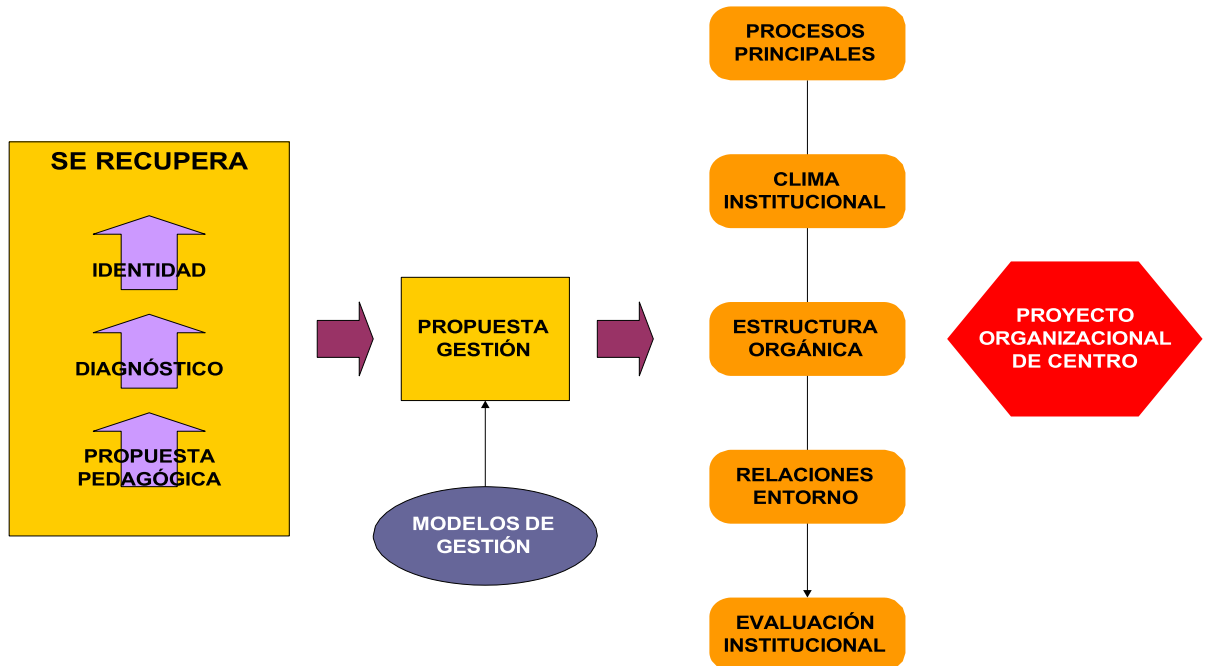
SE RECUPERA

IDENTIDAD

DIAGNÓSTICO

PROPUESTA PEDAGÓGICA

PROPUESTA GESTIÓN

MODELOS DE GESTIÓN

PROCESOS PRINCIPALES

CLIMA INSTITUCIONAL

ESTRUCTURA ORGÁNICA

RELACIONES ENTORNO

EVALUACIÓN INSTITUCIONAL

PROYECTO ORGANIZACIONAL DE CENTRO